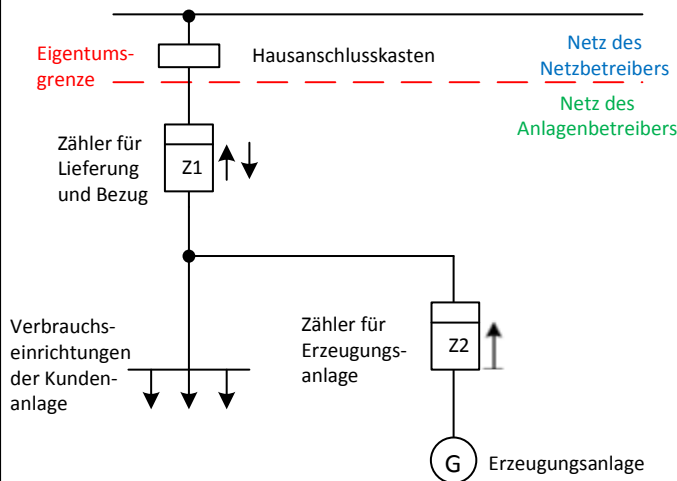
Eigentumsgrenze

Hausanschlusskasten

Netz des Netzbetreibers

Netz des Anlagenbetreibers

Zähler für Lieferung und Bezug

Z1

Verbrauchseinrichtungen der Kundenanlage

Zähler für Erzeugungsanlage

Z2

G

Erzeugungsanlage